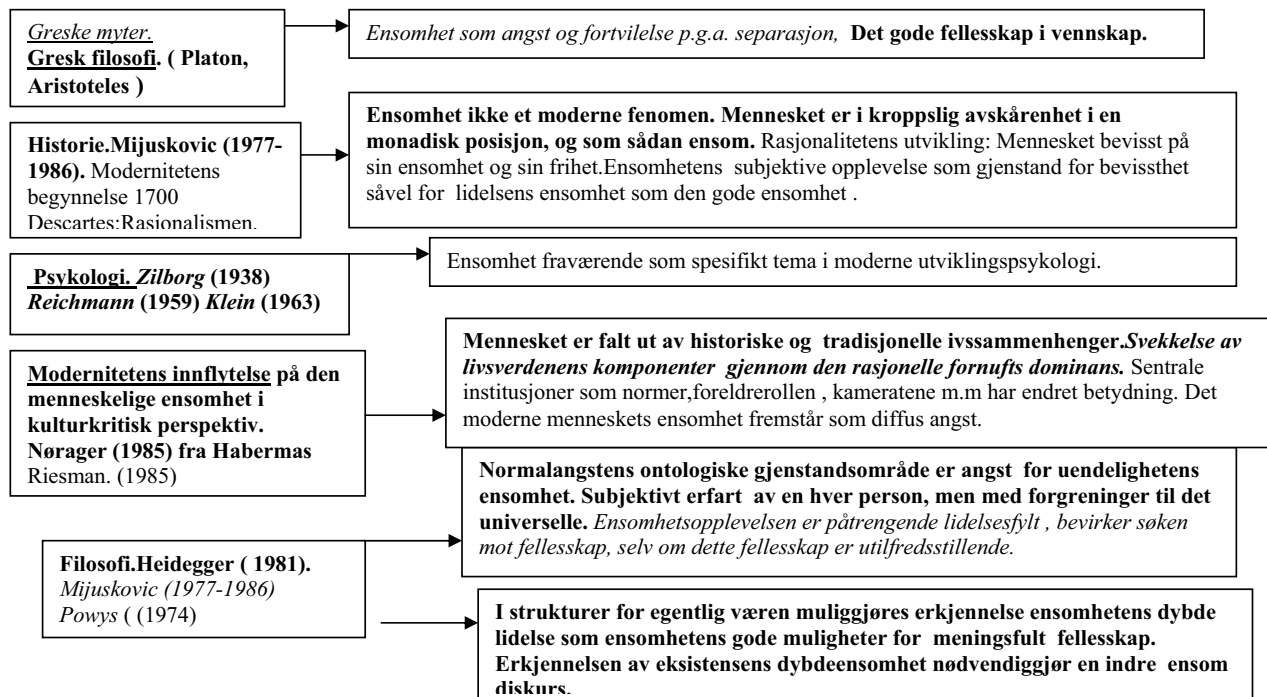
Greske myter.
Gresk filosofi. ( Platon, Aristoteles )

Ensomhet som angst og fortvilelse p.g.a. separasjon, Det gode fellesskap i vennskap.

Historie.Mijuskovic (1977-1986). Modernitetens begynnelse 1700 Descartes:Rasjonalismen.

Ensomhet ikke et moderne fenomen. Mennesket er i kroppslig avskårenhet i en monadisk posisjon, og som sådan ensom. Rasjonalitetens utvikling: Mennesket bevisst på sin ensomhet og sin frihet.Ensomhetens subjektive opplevelse som gjenstand for bevissthet såvel for lidelsens ensomhet som den gode ensomhet .

Psykologi. Zilborg (1938) Reichmann (1959) Klein (1963)

Ensomhet fraværende som spesifikt tema i moderne utviklingspsykologi.

Modernitetens innflytelse på den menneskelige ensomhet i kulturkritisk perspektiv. Nørager (1985) fra Habermas Riesman. (1985)

Mennesket er falt ut av historiske og tradisjonelle ivssammenhenger.Svekkelse av livsverdenens komponenter gjennom den rasjonelle fornufts dominans. Sentrale institusjoner som normer,foreldrerollen , kameratene m.m har endret betydning. Det moderne menneskets ensomhet fremstår som diffus angst.

Normalangstens ontologiske gjenstandsområde er angst for uendelighetens ensomhet. Subjektivt erfart av en hver person, men med forgreninger til det universelle. Ensomhetsopplevelsen er påtrengende lidelsesfylt , bevirker søken mot fellesskap, selv om dette fellesskap er utilfredsstillende.

Filosofi.Heidegger ( 1981). Mijuskovic (1977-1986) Powys ( (1974)

I strukturer for egentlig væren muliggjøres erkjennelse ensomhetens dybde lidelse som ensomhetens gode muligheter for meningsfult fellesskap. Erkjennelsen av eksistensens dybdeensomhet nødvendiggjør en indre ensom diskurs.